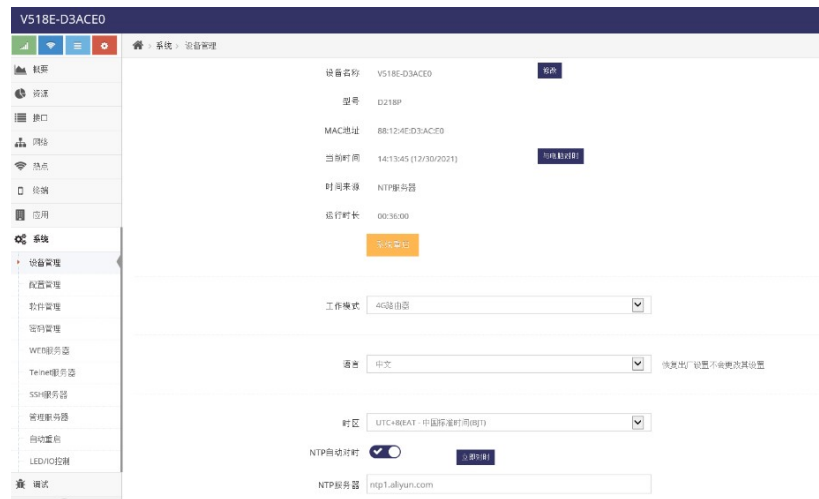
V518E-D3ACE0

系统 › 设备管理

概要
资源
接口
网络
热点
终端
应用
系统
设备管理
配置管理
软件管理
密码管理
WEB服务器
Telnet服务器
SSH服务器
管理服务器
自动重启
LED/IO控制
调试

设备名称 V518E-D3ACE0 修改

型号 D218P

MAC地址 88:12:4E:D3:AC:E0

当前时间 14:13:45 (12/30/2021) 与电脑对时

时间来源 NTP服务器

运行时长 00:36:00

系统重启

工作模式 4G路由器

语言 中文 恢复出厂设置不会更改其设置

时区 UTC+8(EAT - 中国标准时间(BJT)

NTP自动对时 立即对时

NTP服务器 ntp1.aliyun.com